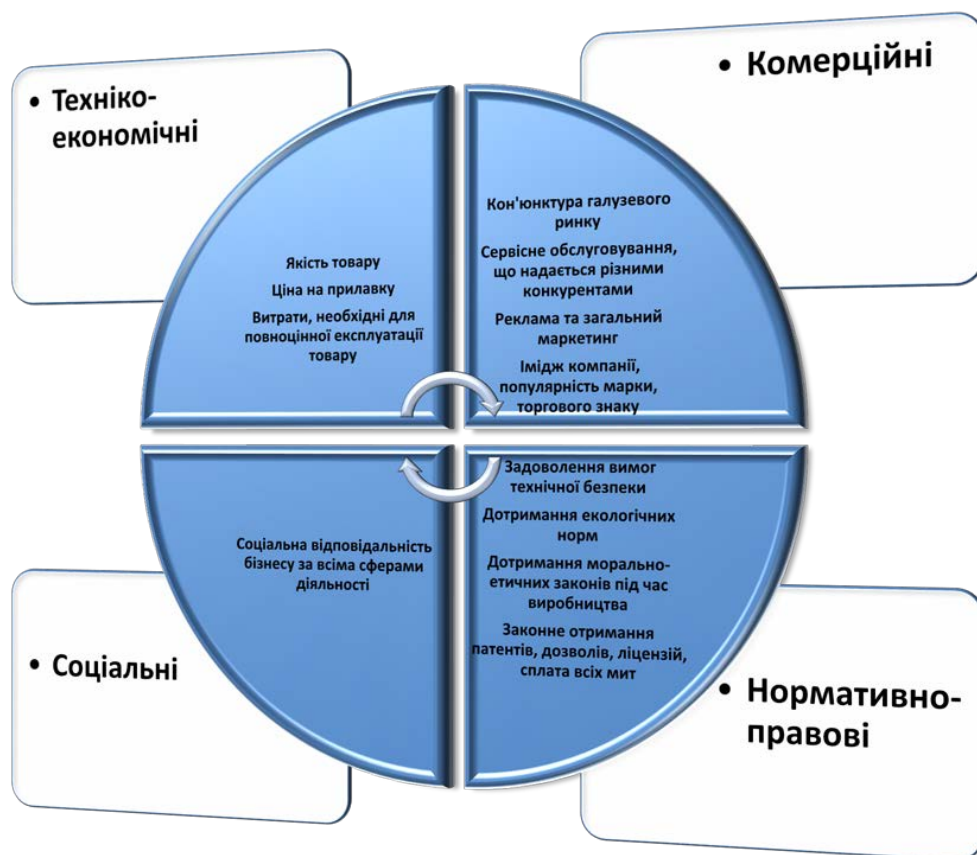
• Техніко-економічні

Якість товару

Ціна на прилавку

Витрати, необхідні для повноцінної експлуатації товару

• Комерційні

Кон'юнктура галузевого ринку

Сервісне обслуговування, що надається різними конкурентами

Реклама та загальний маркетинг

Імідж компанії, популярність марки, торгового знаку

Соціальна відповідальність бізнесу за всіма сферами діяльності

• Соціальні

Задоволення вимог технічної безпеки

Дотримання екологічних норм

Дотримання морально-етичних законів під час виробництва

Законне отримання патентів, дозволів, ліцензій, сплата всіх мит

• Нормативно-правові